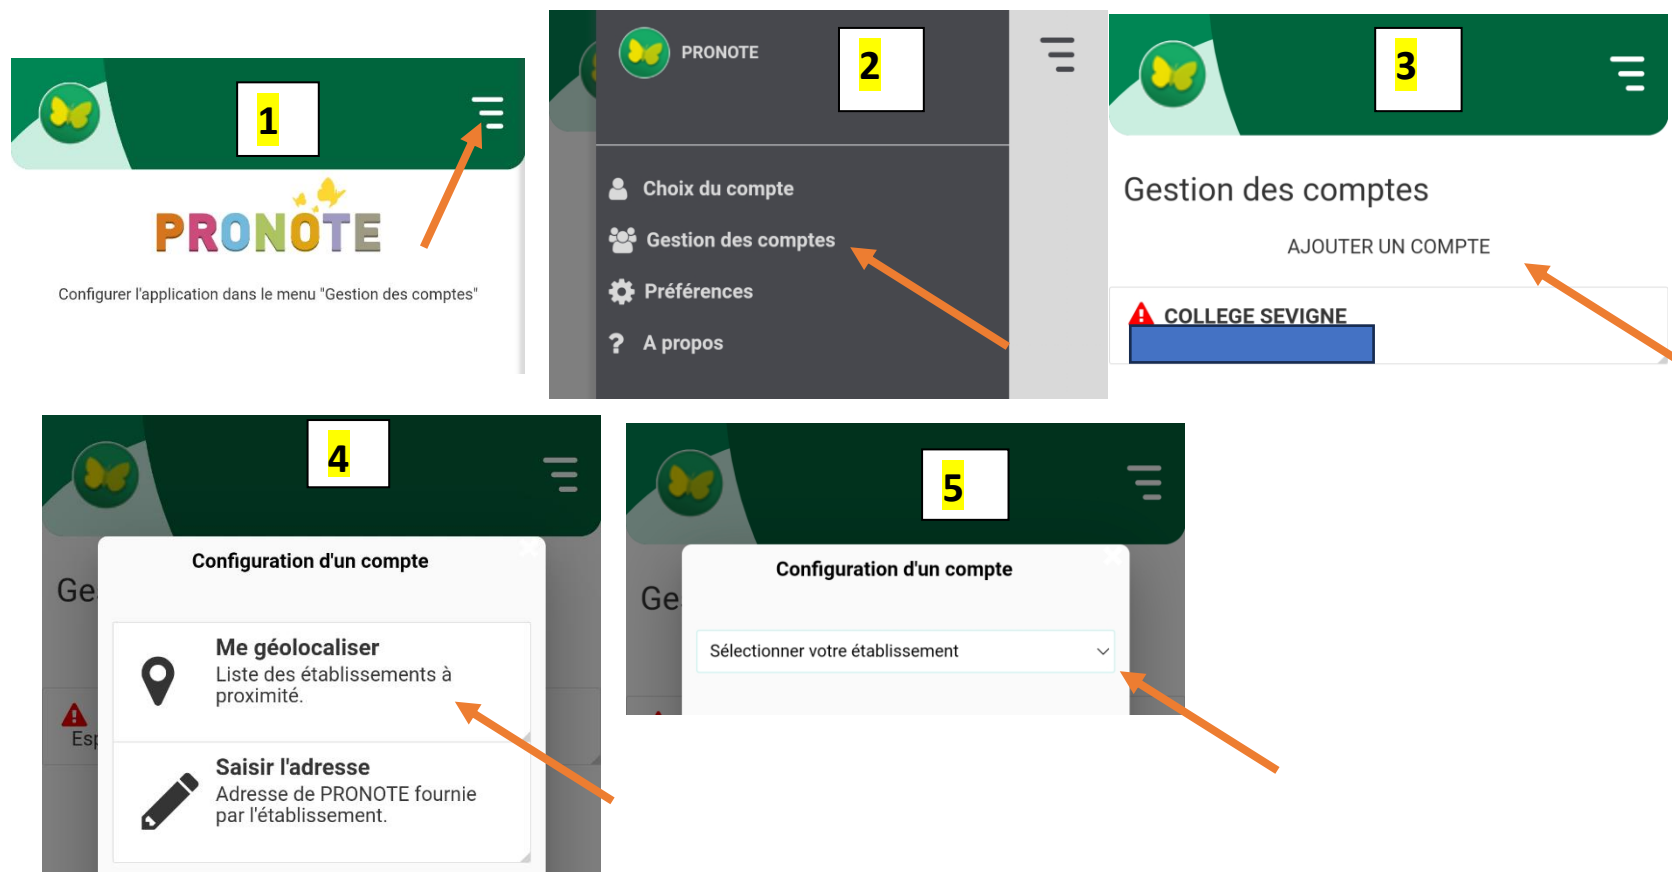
1

PRONOTE

Configurer l'application dans le menu "Gestion des comptes"

PRONOTE

2

Choix du compte

Gestion des comptes

Préférences

A propos

3

Gestion des comptes

AJOUTER UN COMPTE

COLLEGE SEVIGNE

4

Ge

Configuration d'un compte

Me géolocaliser
Liste des établissements à proximité.

Esp

Saisir l'adresse
Adresse de PRONOTE fournie par l'établissement.

5

Ge

Configuration d'un compte

Sélectionner votre établissement